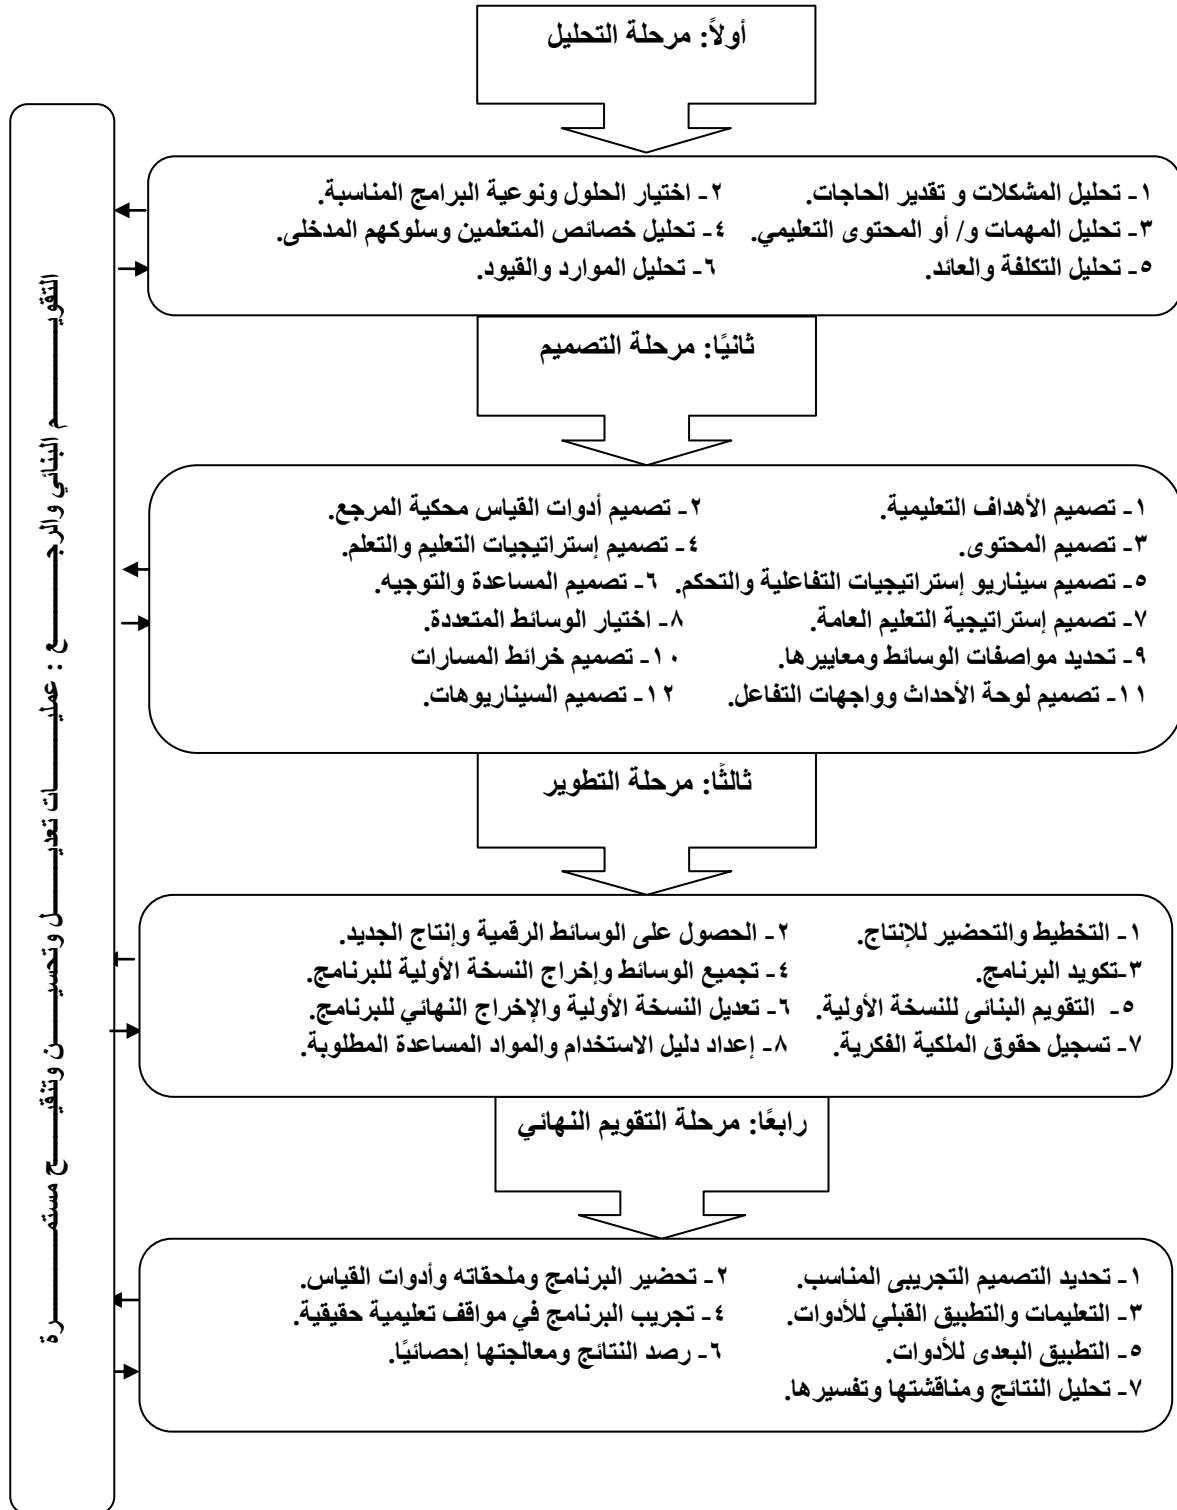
أولاً: مرحلة التحليل

١- تحليل المشكلات و تقدير الحاجات. ٢- اختيار الحلول ونوعية البرامج المناسبة.
٣- تحليل المهمات و/ أو المحتوى التعليمي. ٤- تحليل خصائص المتعلمين وسلوكهم المدخلى.
٥- تحليل التكلفة والعائد. ٦- تحليل الموارد والقيود.

ثانيًا: مرحلة التصميم

١- تصميم الأهداف التعليمية. ٢- تصميم أدوات القياس محكية المرجع.
٣- تصميم المحتوى. ٤- تصميم إستراتيجيات التعليم والتعلم.
٥- تصميم سيناريو إستراتيجيات التفاعلية والتحكم. ٦- تصميم المساعدة والتوجيه.
٧- تصميم إستراتيجية التعليم العامة. ٨- اختيار الوسائط المتعددة.
٩- تحديد مواصفات الوسائط ومعاييرها. ١٠- تصميم خرائط المسارات
١١- تصميم لوحة الأحداث وواجهات التفاعل. ١٢- تصميم السيناريوهات.

ثالثًا: مرحلة التطوير

١- التخطيط والتحضير للإنتاج. ٢- الحصول على الوسائط الرقمية وإنتاج الجديد.
٣-تكويد البرنامج. ٤- تجميع الوسائط وإخراج النسخة الأولية للبرنامج.
٥- التقويم البنائى للنسخة الأولية. ٦- تعديل النسخة الأولية والإخراج النهائي للبرنامج.
٧- تسجيل حقوق الملكية الفكرية. ٨- إعداد دليل الاستخدام والمواد المساعدة المطلوبة.

رابعًا: مرحلة التقويم النهائي

١- تحديد التصميم التجريبى المناسب. ٢- تحضير البرنامج وملحقاته وأدوات القياس.
٣- التعليمات والتطبيق القبلي للأدوات. ٤- تجريب البرنامج في مواقف تعليمية حقيقية.
٥- التطبيق البعدى للأدوات. ٦- رصد النتائج ومعالجتها إحصائيًا.
٧- تحليل النتائج ومناقشتها وتفسيرها.

التقويـــــــم البنائي والرجـــــــع : عمليـــــات تعديـــــل وتحسيـــــن وتنقيـــــح مستمـــــرة